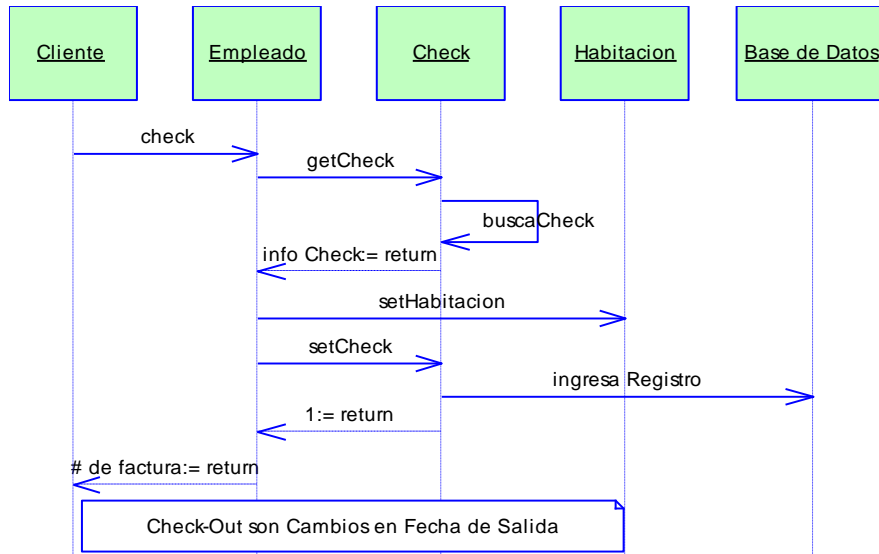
Cliente

Empleado

Check

Habitacion

Base de Datos

check

getCheck

buscaCheck

info Check:= return

setHabitacion

setCheck

ingresa Registro

1:= return

# de factura:= return

Check-Out son Cambios en Fecha de Salida